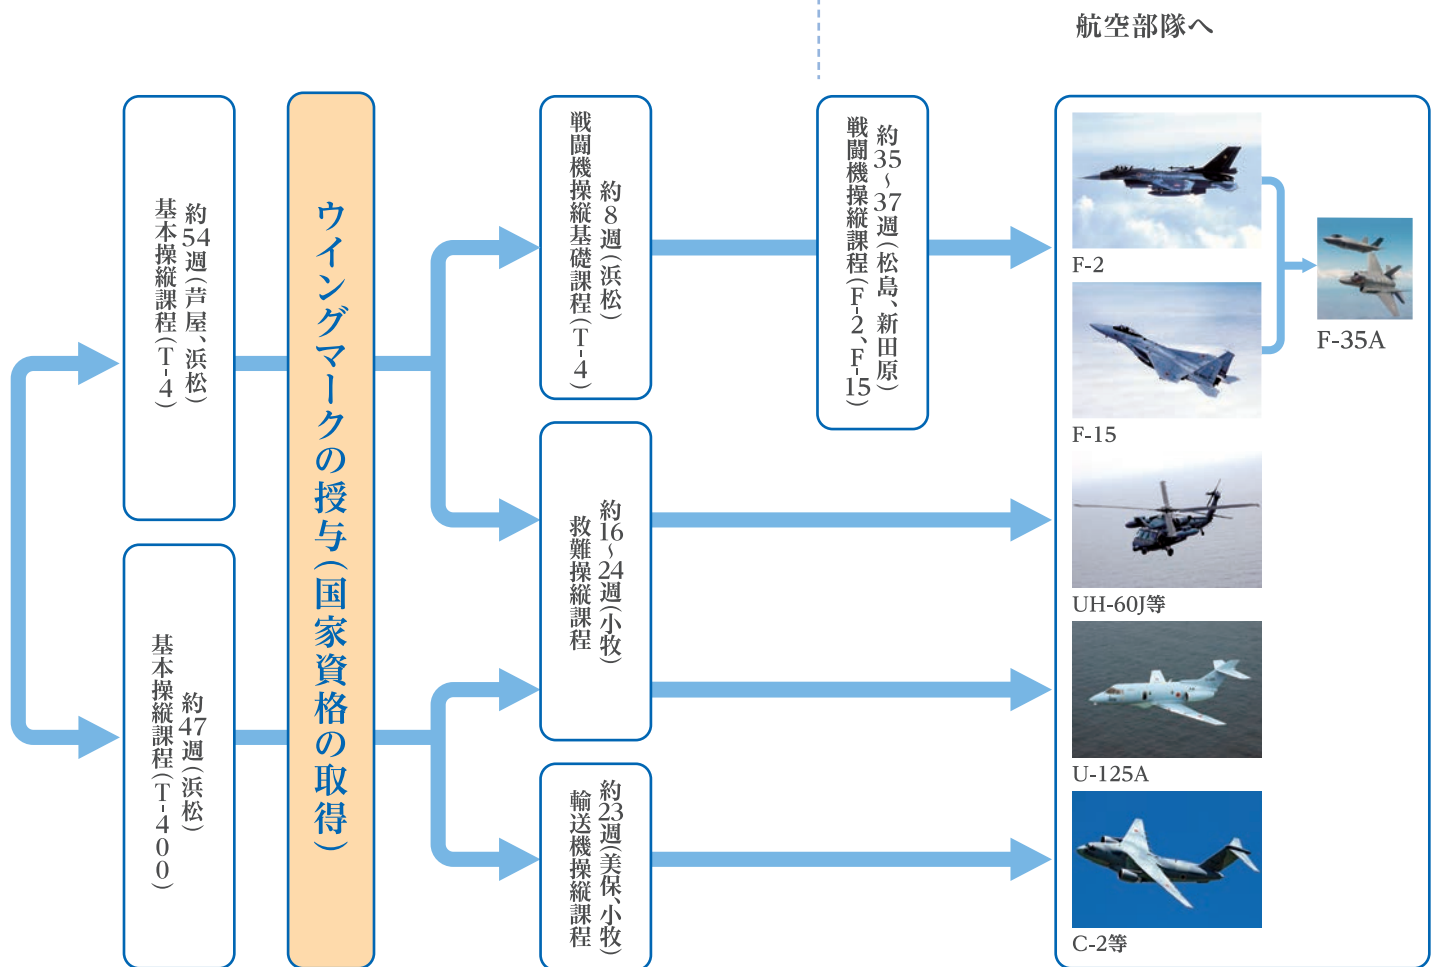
航空部隊へ

基本操縦課程(T-4)
約54週(芦屋、浜松)

基本操縦課程(T-400)
約47週(浜松)

ウイングマークの授与(国家資格の取得)

戦闘機操縦基礎課程(T-4)
約8週(浜松)

救難操縦課程
約16~24週(小牧)

輸送機操縦課程
約23週(美保、小牧)

戦闘機操縦課程(F-2、F-15)
約35~37週(松島、新田原)

F-2

F-15

F-35A

UH-60J等

U-125A

C-2等